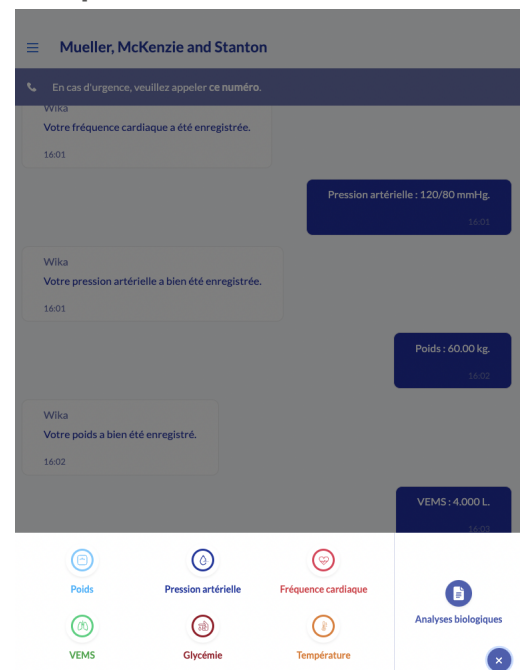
Mueller, McKenzie and Stanton

En cas d'urgence, veuillez appeler **ce numéro**.

Wika
Votre fréquence cardiaque a été enregistrée.
16:01

Pression artérielle : 120/80 mmHg.
16:01

Wika
Votre pression artérielle a bien été enregistrée.
16:01

Poids : 60.00 kg.
16:02

Wika
Votre poids a bien été enregistré.
16:02

VEMS : 4.000 L.
16:03

Poids
Pression artérielle
Fréquence cardiaque
VEMS
Glycémie
Température
Analyses biologiques